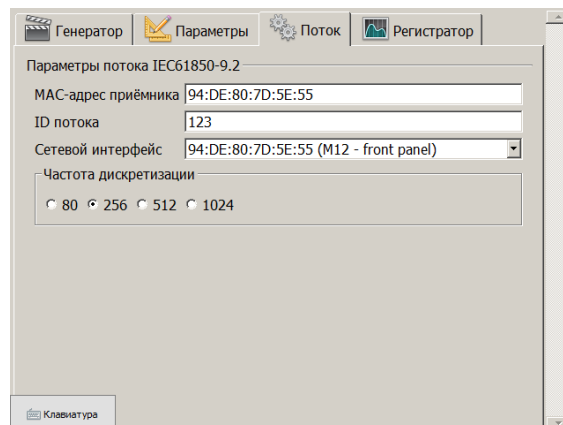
Генератор Параметры Поток Регистратор

Параметры потока IEC61850-9.2

MAC-адрес приёмника 94:DE:80:7D:5E:55

ID потока 123

Сетевой интерфейс 94:DE:80:7D:5E:55 (M12 - front panel)

Частота дискретизации

80 256 512 1024

Клавиатура